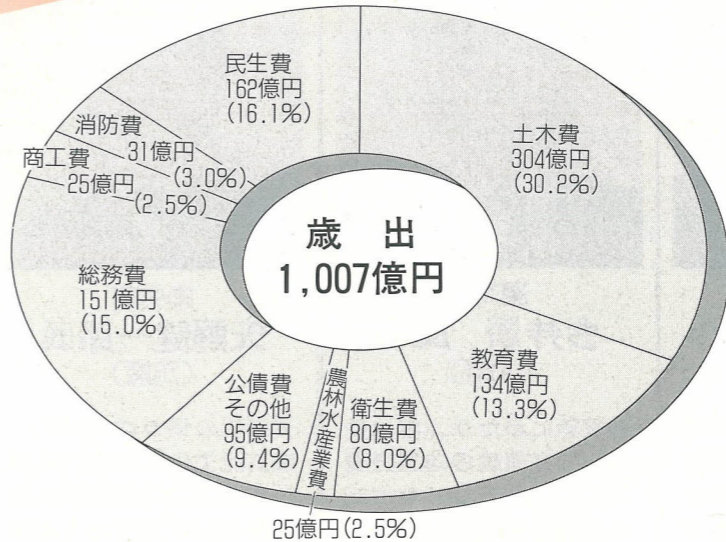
民生費
162億円
(16.1%)

消防費
31億円
(3.0%)

商工費
25億円
(2.5%)

土木費
304億円
(30.2%)

歳　出
1,007億円

総務費
151億円
(15.0%)

教育費
134億円
(13.3%)

公債費
その他
95億円
(9.4%)

農林水産業費
25億円(2.5%)

衛生費
80億円
(8.0%)